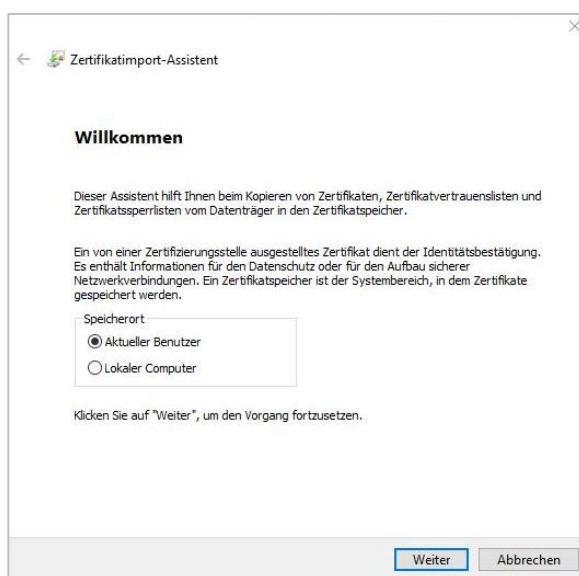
Zertifikatimport-Assistent

Willkommen

Dieser Assistent hilft Ihnen beim Kopieren von Zertifikaten, Zertifikatvertrauenslisten und Zertifikatssperrlisten vom Datenträger in den Zertifikatspeicher.

Ein von einer Zertifizierungsstelle ausgestelltes Zertifikat dient der Identitätsbestätigung. Es enthält Informationen für den Datenschutz oder für den Aufbau sicherer Netzwerkverbindungen. Ein Zertifikatspeicher ist der Systembereich, in dem Zertifikate gespeichert werden.

Speicherort
Aktueller Benutzer
Lokaler Computer

Klicken Sie auf "Weiter", um den Vorgang fortzusetzen.

Weiter Abbrechen